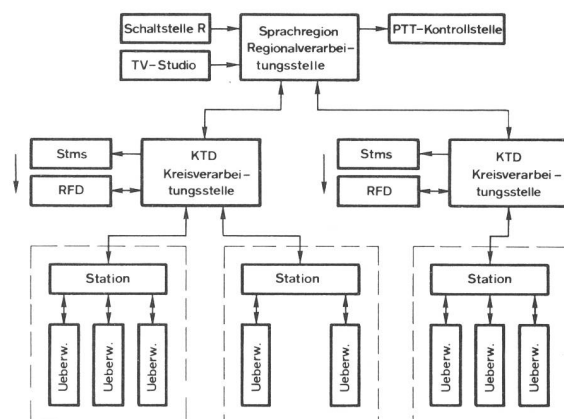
Schaltstelle R

TV-Studio

Sprachregion Regionalverarbeitungsstelle

PTT-Kontrollstelle

Stms

RFD

KTD Kreisverarbeitungsstelle

Stms

RFD

KTD Kreisverarbeitungsstelle

Station

Ueberw.

Ueberw.

Ueberw.

Station

Ueberw.

Ueberw.

Station

Ueberw.

Ueberw.

Ueberw.